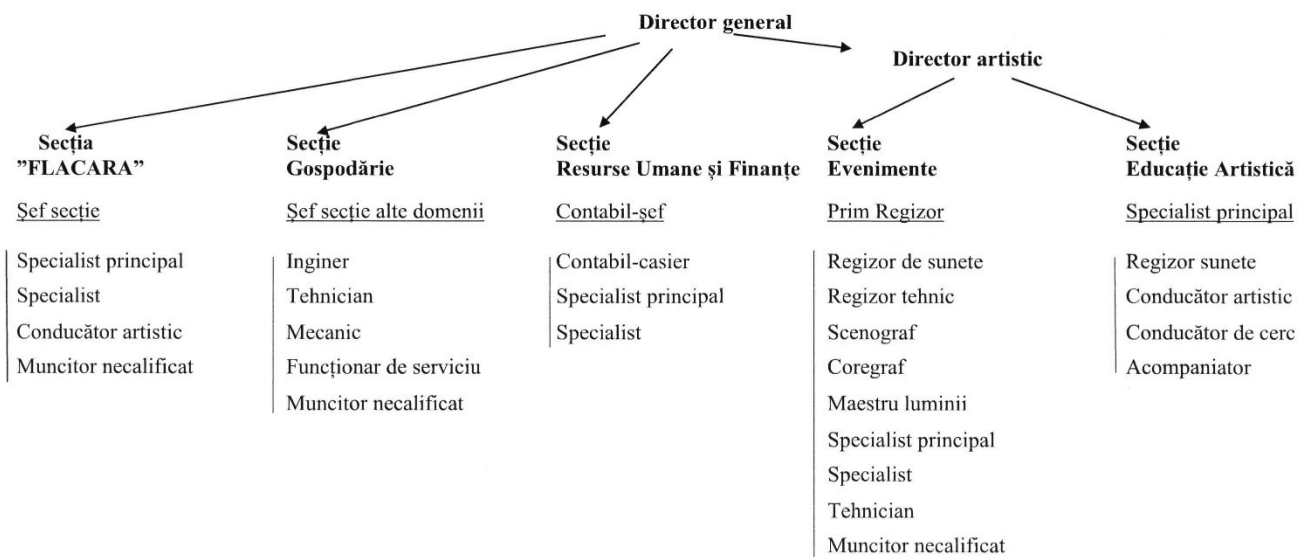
Director general

Director artistic

Secția "FLACARA"

Şef secție

Specialist principal
Specialist
Conducător artistic
Muncitor necalificat

Secție Gospodărie

Şef secție alte domenii

Inginer
Tehnician
Mecanic
Funcționar de serviciu
Muncitor necalificat

Secție Resurse Umane și Finanțe

Contabil-șef

Contabil-casier
Specialist principal
Specialist

Secție Evenimente

Prim Regizor

Regizor de sunete
Regizor tehnic
Scenograf
Coregraf
Maestru luminii
Specialist principal
Specialist
Tehnician
Muncitor necalificat

Secție Educație Artistică

Specialist principal

Regizor sunete
Conducător artistic
Conducător de cerc
Acompaniator